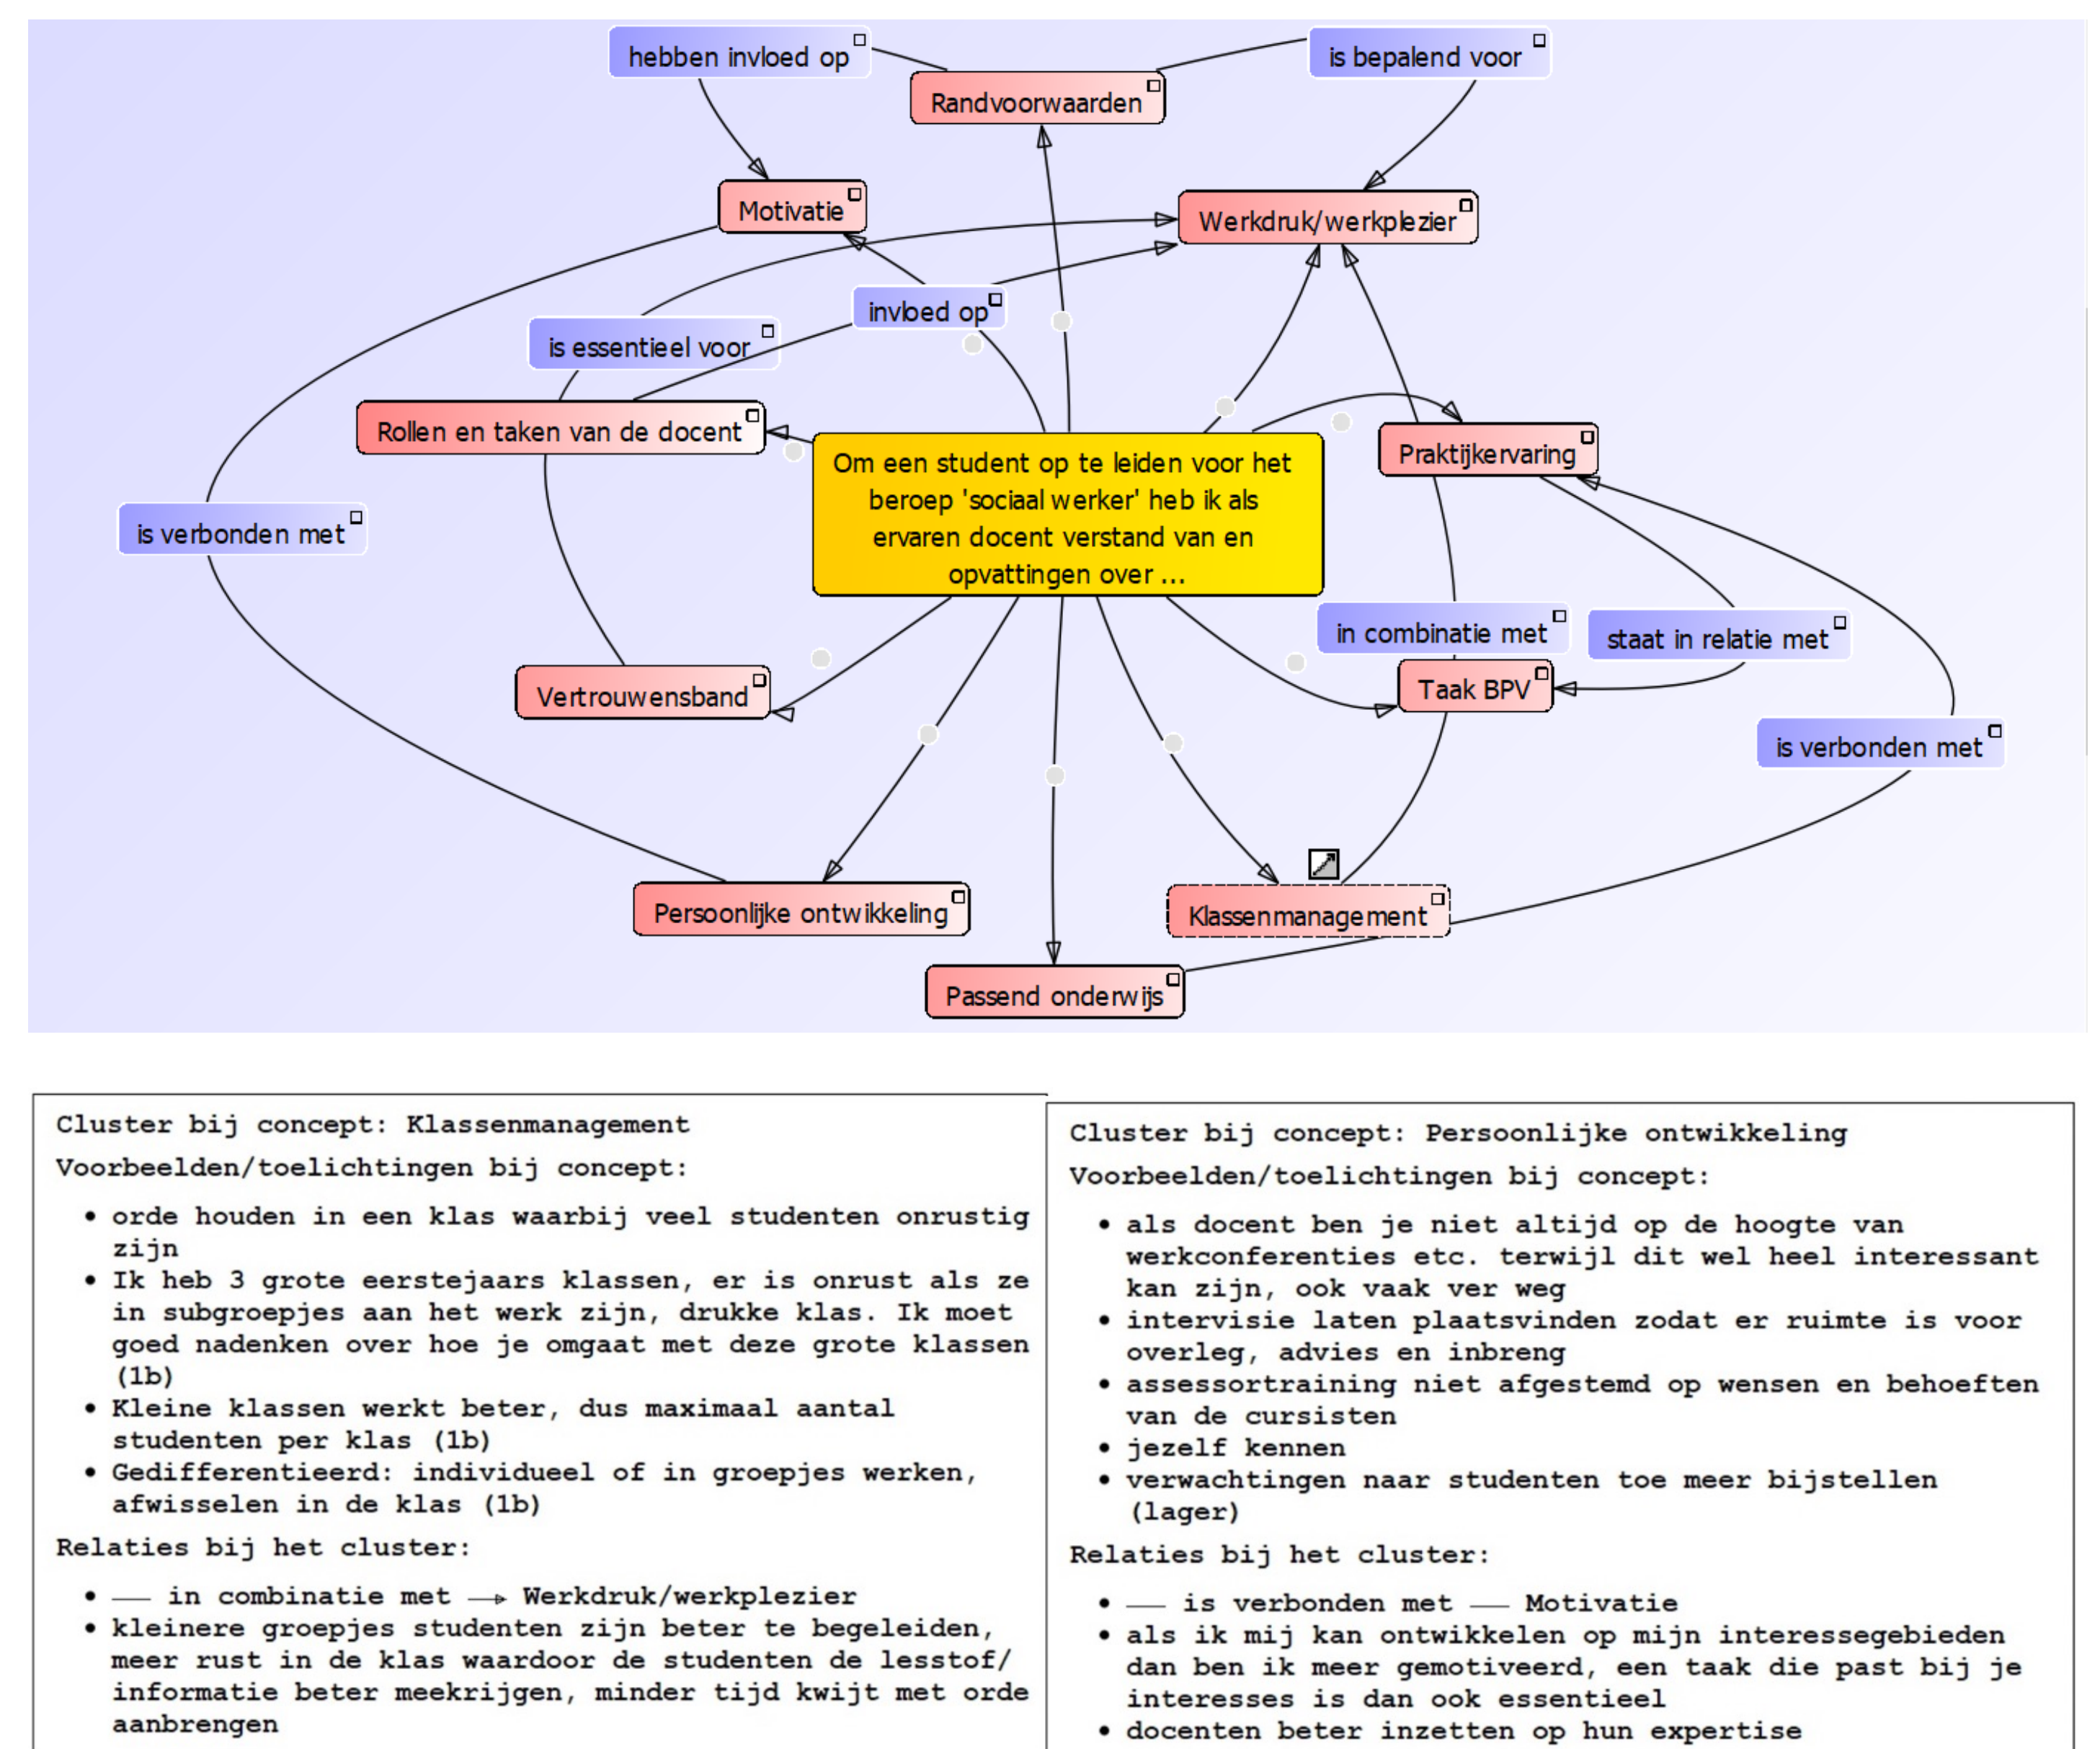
hebben invloed op

Randvoorwaarden

is bepalend voor

Motivatie

Werkdruk/werkplezier

invloed op

is essentieel voor

Rollen en taken van de docent

Om een student op te leiden voor het beroep 'sociaal werker' heb ik als ervaren docent verstand van en opvattingen over ...

Praktijkervaring

is verbonden met

in combinatie met

staat in relatie met

Vertrouwensband

Taak BPV

is verbonden met

Persoonlijke ontwikkeling

Klassenmanagement

Passend onderwijs

Cluster bij concept: Klassenmanagement

Voorbeelden/toelichtingen bij concept:

• orde houden in een klas waarbij veel studenten onrustig zijn
• Ik heb 3 grote eerstejaars klassen, er is onrust als ze in subgroepjes aan het werk zijn, drukke klas. Ik moet goed nadenken over hoe je omgaat met deze grote klassen (1b)
• Kleine klassen werkt beter, dus maximaal aantal studenten per klas (1b)
• Gedifferentieerd: individueel of in groepjes werken, afwisselen in de klas (1b)

Relaties bij het cluster:

• — in combinatie met → Werkdruk/werkplezier
• kleinere groepjes studenten zijn beter te begeleiden, meer rust in de klas waardoor de studenten de lesstof/ informatie beter meekrijgen, minder tijd kwijt met orde aanbrengen

Cluster bij concept: Persoonlijke ontwikkeling

Voorbeelden/toelichtingen bij concept:

• als docent ben je niet altijd op de hoogte van werkconferenties etc. terwijl dit wel heel interessant kan zijn, ook vaak ver weg
• intervisie laten plaatsvinden zodat er ruimte is voor overleg, advies en inbreng
• assessortraining niet afgestemd op wensen en behoeften van de cursisten
• jezelf kennen
• verwachtingen naar studenten toe meer bijstellen (lager)

Relaties bij het cluster:

• — is verbonden met — Motivatie
• als ik mij kan ontwikkelen op mijn interessegebieden dan ben ik meer gemotiveerd, een taak die past bij je interesses is dan ook essentieel
• docenten beter inzetten op hun expertise